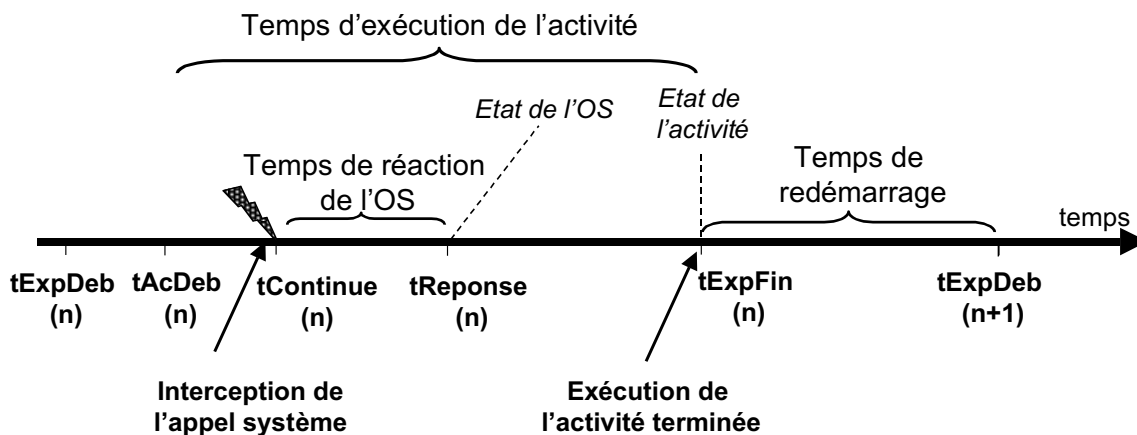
Temps d’exécution de l’activité

Etat de l’OS

Etat de l’activité

Temps de réaction de l’OS

Temps de redémarrage

temps

tExpDeb (n)

tAcDeb (n)

tContinue (n)

tReponse (n)

tExpFin (n)

tExpDeb (n+1)

Interception de l’appel système

Exécution de l’activité terminée